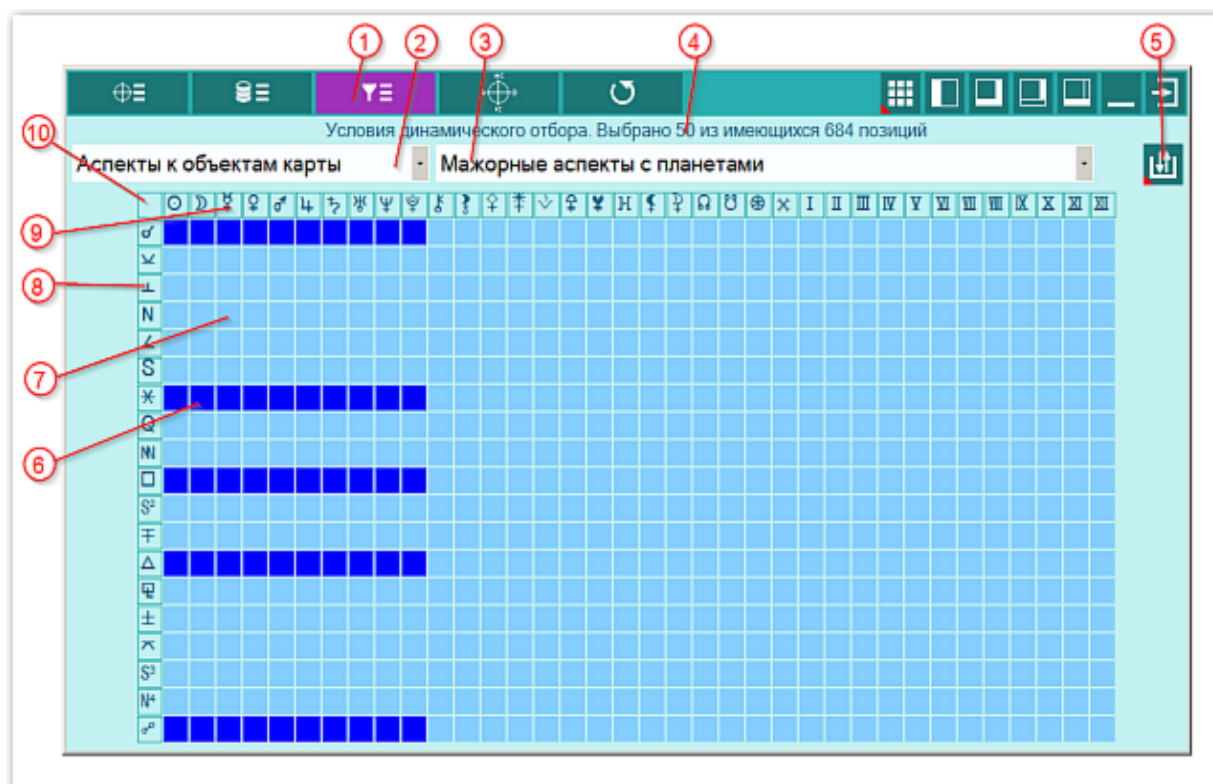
1 2 3 4 5

Условия динамического отбора. Выбрано 50 из имеющихся 684 позиций

10

Аспекты к объектам карты

Мажорные аспекты с планетами

9

8

7

6

| | ☉ | ☽ | ☿ | ♀ | ♂ | ♃ | ♄ | ♅ | ♆ | ♇ | ⚷ | | | | | | | | | | ☊ | ☋ | ⊕ | ✕ | I | II | III | IV | V | VI | VII | VIII | IX | X | XI | XII |
|---|---|---|---|---|---|---|---|---|---|---|---|---|---|---|---|---|---|---|---|---|---|---|---|---|---|---|---|---|---|---|---|---|---|---|---|---|
| ☌ | | | | | | | | | | | | | | | | | | | | | | | | | | | | | | | | | | | | |
| ⚺ | | | | | | | | | | | | | | | | | | | | | | | | | | | | | | | | | | | | |
| ⊥ | | | | | | | | | | | | | | | | | | | | | | | | | | | | | | | | | | | | |
| N | | | | | | | | | | | | | | | | | | | | | | | | | | | | | | | | | | | | |
| ∠ | | | | | | | | | | | | | | | | | | | | | | | | | | | | | | | | | | | | |
| S | | | | | | | | | | | | | | | | | | | | | | | | | | | | | | | | | | | | |
| ⚹ | | | | | | | | | | | | | | | | | | | | | | | | | | | | | | | | | | | | |
| Q | | | | | | | | | | | | | | | | | | | | | | | | | | | | | | | | | | | | |
| N | | | | | | | | | | | | | | | | | | | | | | | | | | | | | | | | | | | | |
| □ | | | | | | | | | | | | | | | | | | | | | | | | | | | | | | | | | | | | |
| S² | | | | | | | | | | | | | | | | | | | | | | | | | | | | | | | | | | | | |
| ∓ | | | | | | | | | | | | | | | | | | | | | | | | | | | | | | | | | | | | |
| △ | | | | | | | | | | | | | | | | | | | | | | | | | | | | | | | | | | | | |
| ⚼ | | | | | | | | | | | | | | | | | | | | | | | | | | | | | | | | | | | | |
| ± | | | | | | | | | | | | | | | | | | | | | | | | | | | | | | | | | | | | |
| ⚻ | | | | | | | | | | | | | | | | | | | | | | | | | | | | | | | | | | | | |
| S³ | | | | | | | | | | | | | | | | | | | | | | | | | | | | | | | | | | | | |
| N⁴ | | | | | | | | | | | | | | | | | | | | | | | | | | | | | | | | | | | | |
| ☍ | | | | | | | | | | | | | | | | | | | | | | | | | | | | | | | | | | | | |